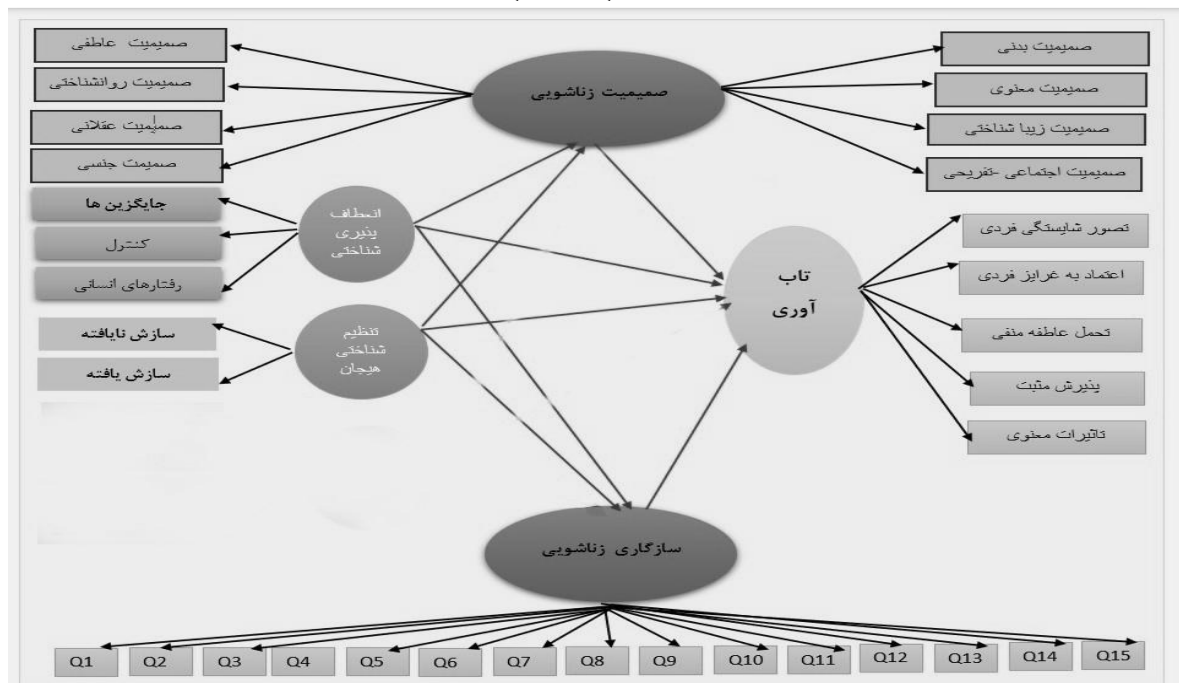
صمیمیت عاطفی
صمیمیت روانشناختی
صمیمیت عقلانی
صمیمت جنسی
صمیمیت زناشویی
صمیمیت بدنی
صمیمیت معنوی
صمیمیت زیبا شناختی
صمیمیت اجتماعی -تفریحی
جایگزین ها
کنترل
رفتارهای انسانی
انعطاف پذیری شناختی
تصور شایستگی فردی
اعتماد به غرایز فردی
تاب آوری
تحمل عاطفه منفی
پذیرش مثبت
تاثیرات معنوی
سازش نایافته
سازش یافته
تنظیم شناختی هیجان
سازگاری زناشویی
Q1 Q2 Q3 Q4 Q5 Q6 Q7 Q8 Q9 Q10 Q11 Q12 Q13 Q14 Q15